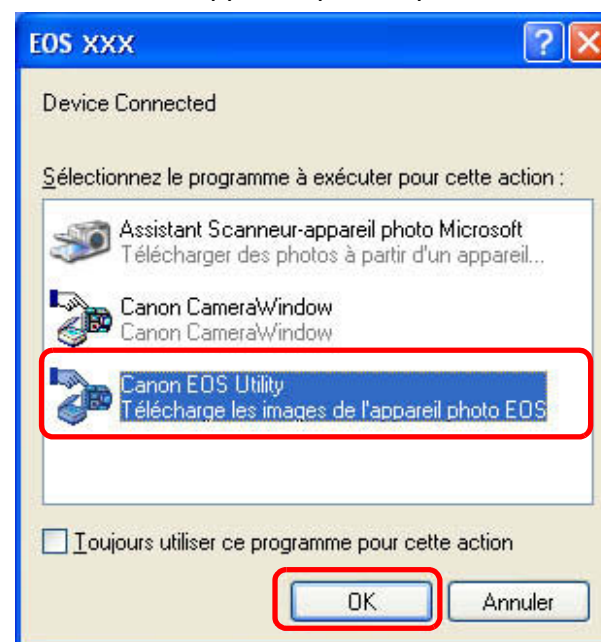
EOS XXX

Device Connected

Sélectionnez le programme à exécuter pour cette action :

Assistant Scanneur-appareil photo Microsoft
Télécharger des photos à partir d'un appareil...

Canon CameraWindow
Canon CameraWindow

Canon EOS Utility
Télécharge les images de l'appareil photo EOS

Toujours utiliser ce programme pour cette action

OK

Annuler